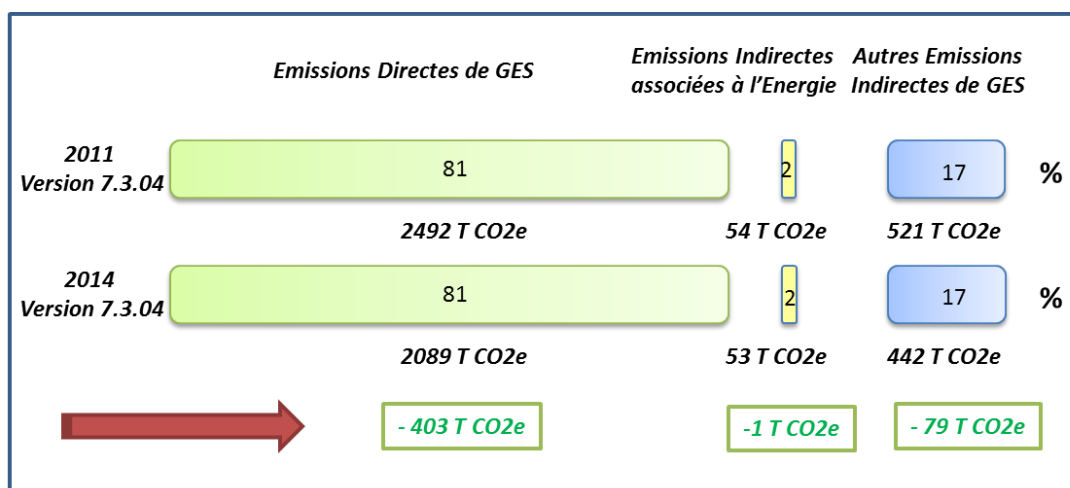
Emissions Directes de GES

Emissions Indirectes associées à l'Energie

Autres Emissions Indirectes de GES

2011 Version 7.3.04

81

2

17

%

2492 T CO2e

54 T CO2e

521 T CO2e

2014 Version 7.3.04

81

2

17

%

2089 T CO2e

53 T CO2e

442 T CO2e

- 403 T CO2e

-1 T CO2e

- 79 T CO2e